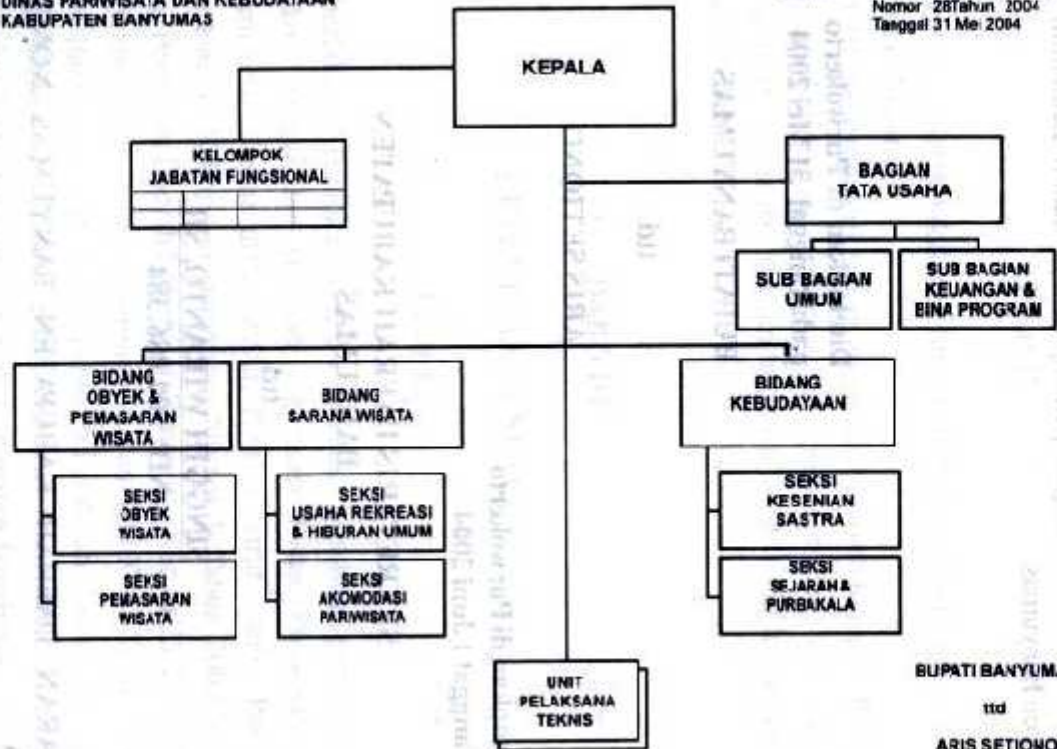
DINAS PARIWISATA DAN KEBUDAYAAN
KABUPATEN BANYUMAS

Nomor 28Tahun 2004
Tanggal 31 Mei 2004

KEPALA

KELOMPOK
JABATAN FUNGSIONAL

BAGIAN
TATA USAHA

SUB BAGIAN
UMUM

SUB BAGIAN
KEUANGAN &
BINA PROGRAM

BIDANG
OBYEK &
PEMASARAN
WISATA

BIDANG
SARANA WISATA

BIDANG
KEBUDAYAAN

SEKSI
OBYEK
WISATA

SEKSI
PEMASARAN
WISATA

SEKSI
USAHA REKREASI
& HIBURAN UMUM

SEKSI
AKOMODASI
PARIWISATA

SEKSI
KESENIAN
SASTRA

SEKSI
SEJARAH &
PURBAKALA

UNIT
PELAKSANA
TEKNIS

BUPATI BANYUMA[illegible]

ttd

ARIS SETIONO